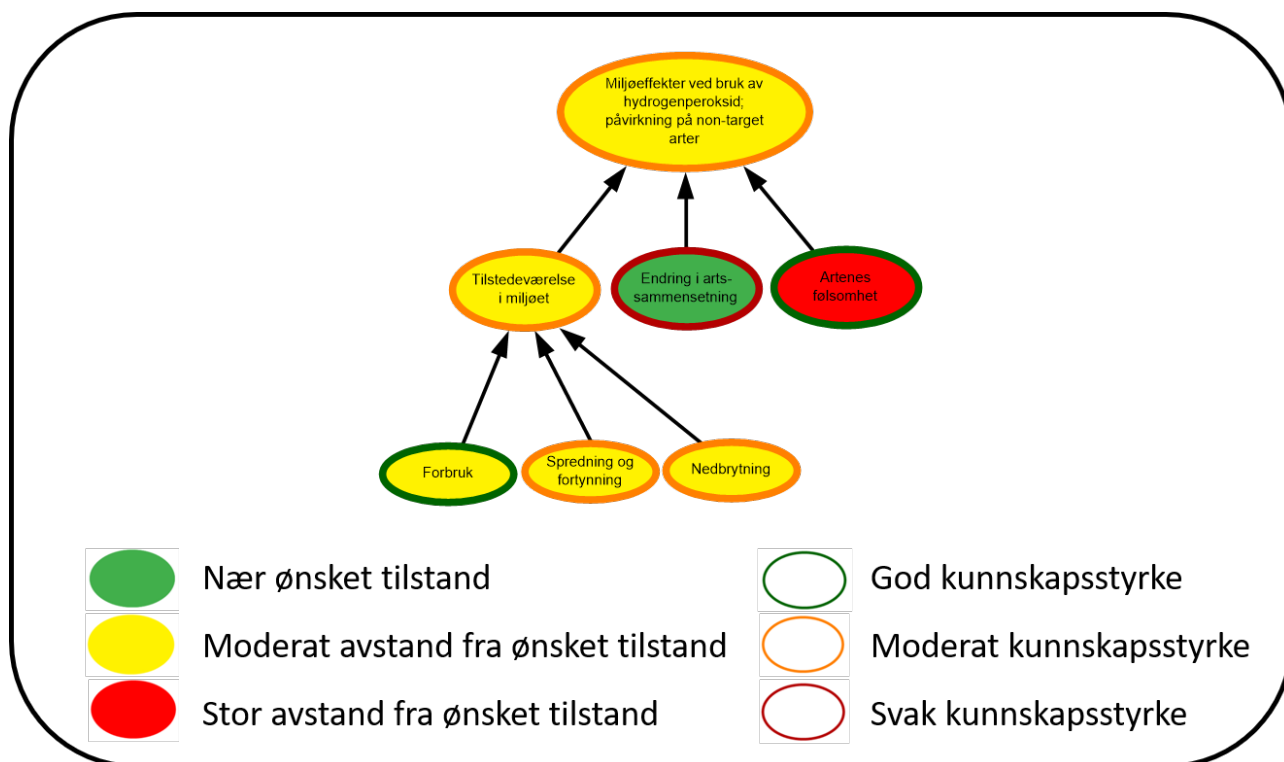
Miljøeffekter ved bruk av hydrogenperoksid; påvirkning på non-target arter

Tilstedeværelse i miljøet

Endring i artssammensetning

Artenes følsomhet

Forbruk

Spredning og fortynning

Nedbrytning

Nær ønsket tilstand

Moderat avstand fra ønsket tilstand

Stor avstand fra ønsket tilstand

God kunnskapsstyrke

Moderat kunnskapsstyrke

Svak kunnskapsstyrke